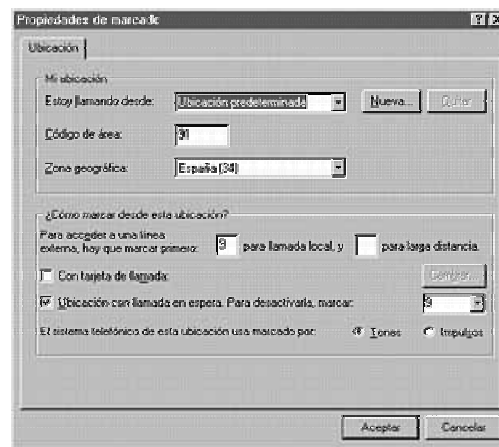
Propiedades de marcado

Ubicación

Mi ubicación

Estoy llamando desde: Ubicación predeterminada Nueva... Quitar

Código de área: 91

Zona geográfica: España (34)

¿Cómo marcar desde esta ubicación?

Para acceder a una línea externa, hay que marcar primero: 9 para llamada local, y para larga distancia.

Con tarjeta de llamada: Cambiar...

Ubicación con llamada en espera. Para desactivarla, marcar: 9

El sistema telefónico de esta ubicación usa marcado por: Tonos Impulsos

Aceptar Cancelar